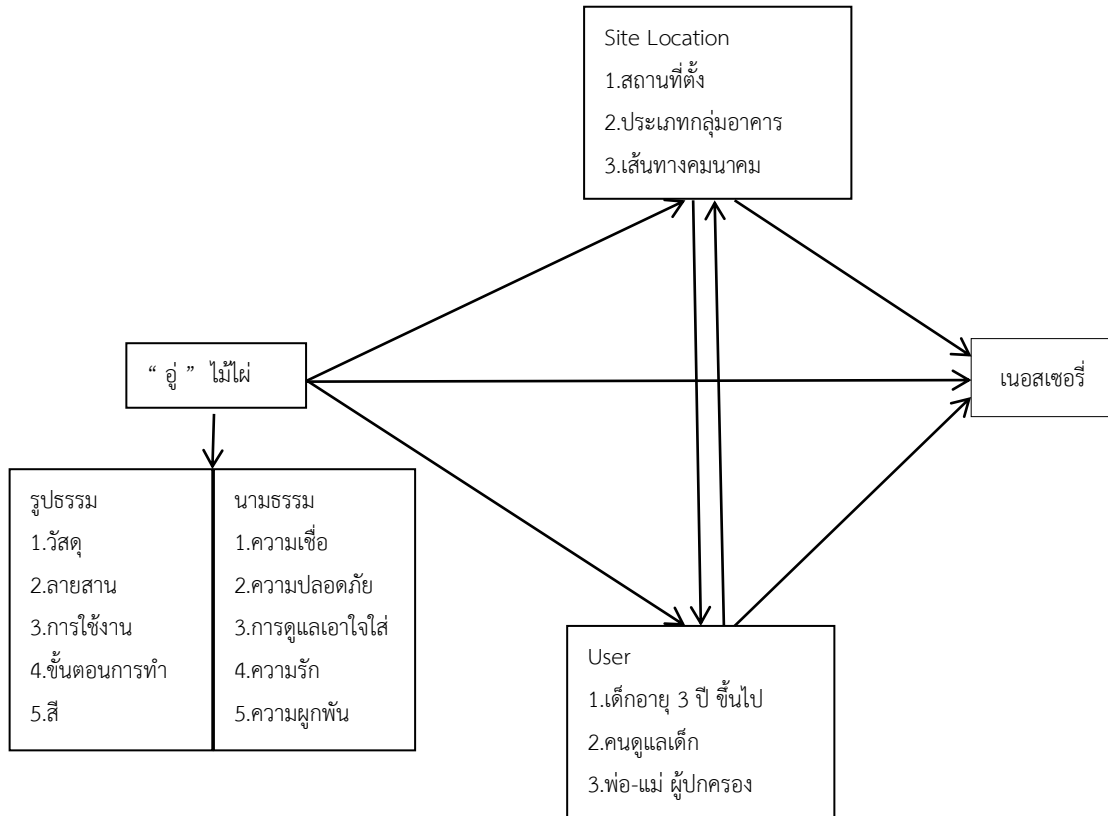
Site Location
1.สถานที่ตั้ง
2.ประเภทกลุ่มอาคาร
3.เส้นทางคมนาคม

“ อู่ ” ไม้ไผ่

เนอสเซอรี่

รูปธรรม
1.วัสดุ
2.ลายสาน
3.การใช้งาน
4.ขั้นตอนการทำ
5.สี

นามธรรม
1.ความเชื่อ
2.ความปลอดภัย
3.การดูแลเอาใจใส่
4.ความรัก
5.ความผูกพัน

User
1.เด็กอายุ 3 ปี ขึ้นไป
2.คนดูแลเด็ก
3.พ่อ-แม่ ผู้ปกครอง